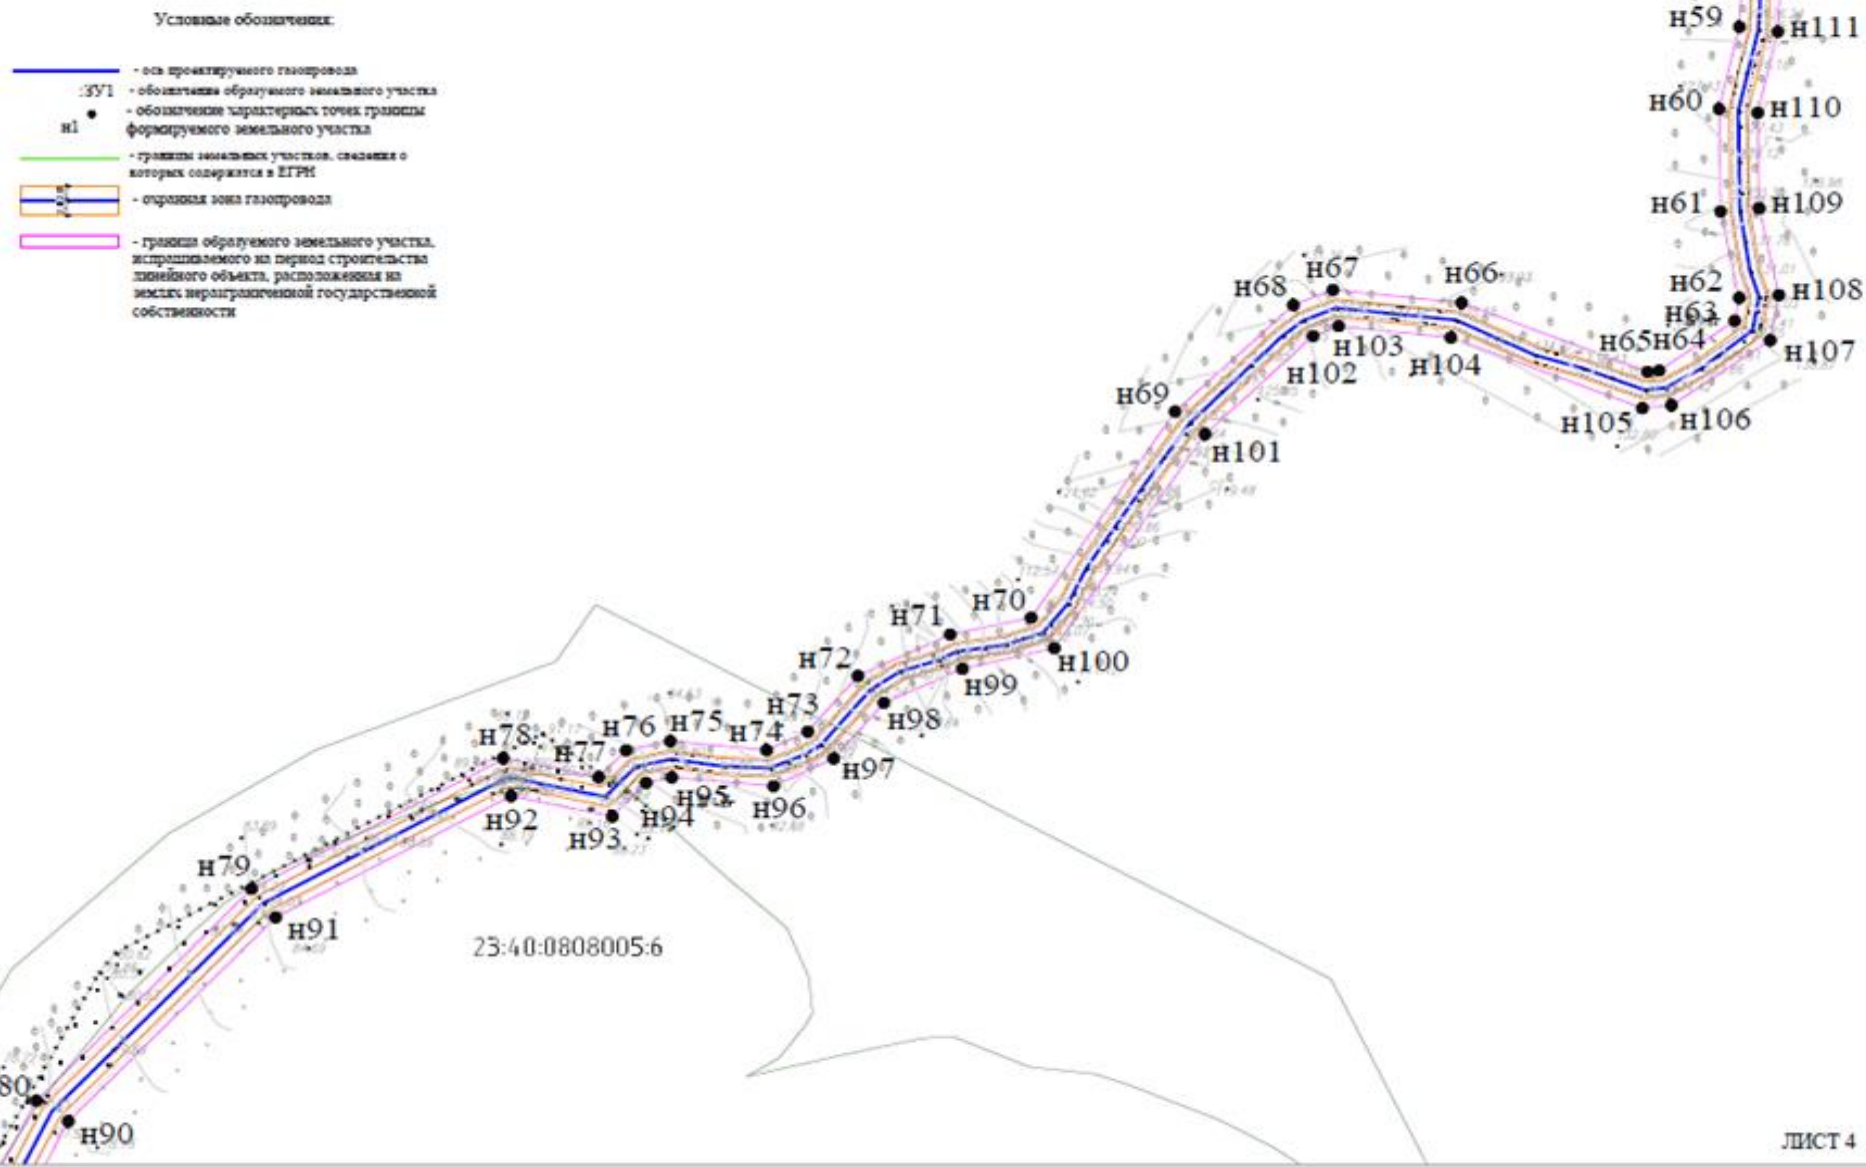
Условные обозначения:

- ось проектируемого газопровода

:ЗУ1 - обозначение образуемого земельного участка

н1 - обозначение характерных точек границы формируемого земельного участка

- границы земельных участков, сведения о которых содержатся в ЕГРН

- охранная зона газопровода

- граница образуемого земельного участка, испрашиваемого на период строительства линейного объекта, расположенная на землях неразграниченной государственной собственности

н59 н111
н60 н110
н61 н109
н62 н108
н63
н65н64 н107
н105 н106
н68 н67 н66
н103 н104
н102
н69
н101
н71 н70
н100
н72 н99
н73 н98
н78 н77 н76 н75 н74
н97
н95 н96
н92 н93 н94
н79
н91
23:40:0808005:6
80
н90

ЛИСТ 4